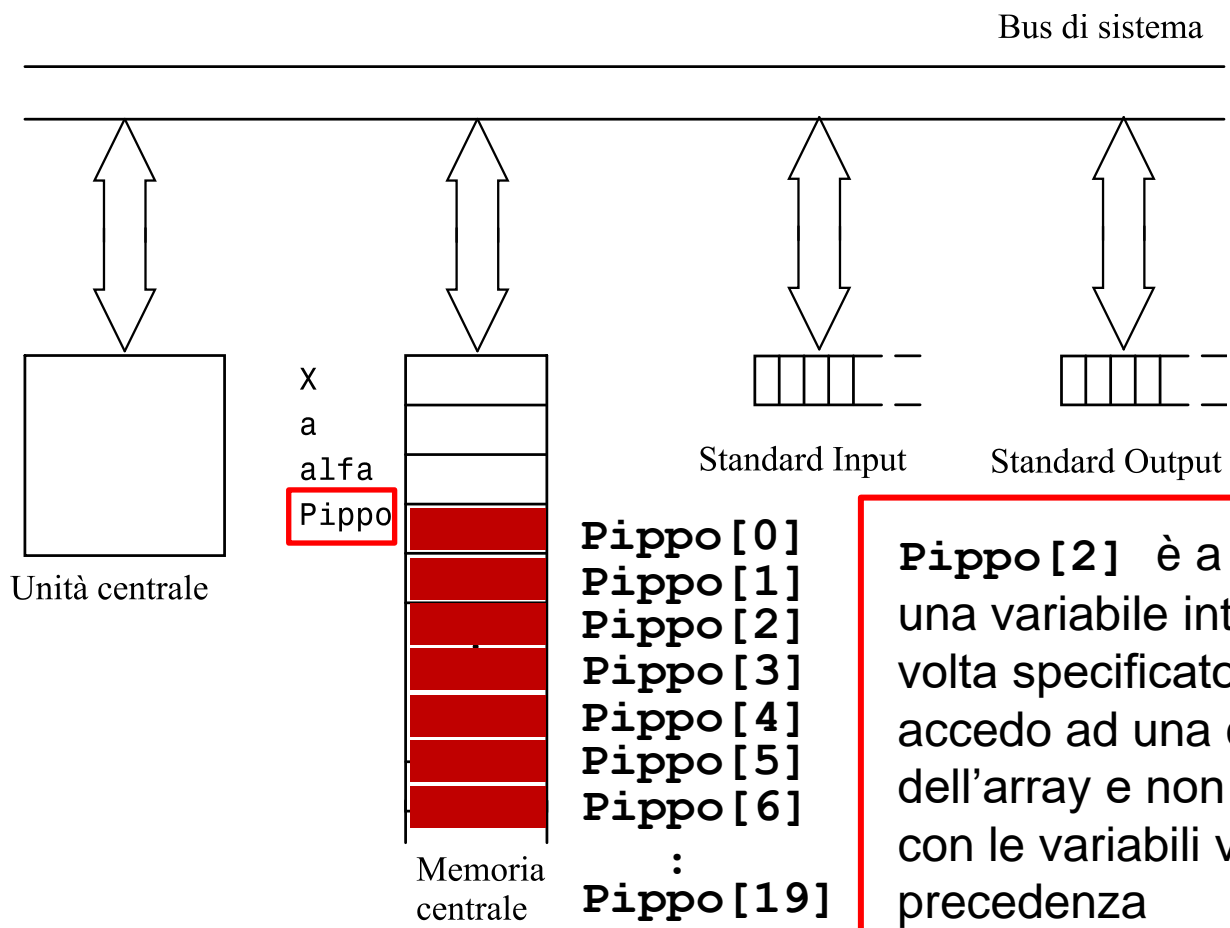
Bus di sistema

Unità centrale

X
a
alfa
Pippo

Memoria centrale

Pippo[0]
Pippo[1]
Pippo[2]
Pippo[3]
Pippo[4]
Pippo[5]
Pippo[6]
:
Pippo[19]

Standard Input

Standard Output

Pippo[2] è a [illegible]
una variabile int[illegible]
volta specificato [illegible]
accedo ad una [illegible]
dell'array e non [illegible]
con le variabili v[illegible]
precedenza